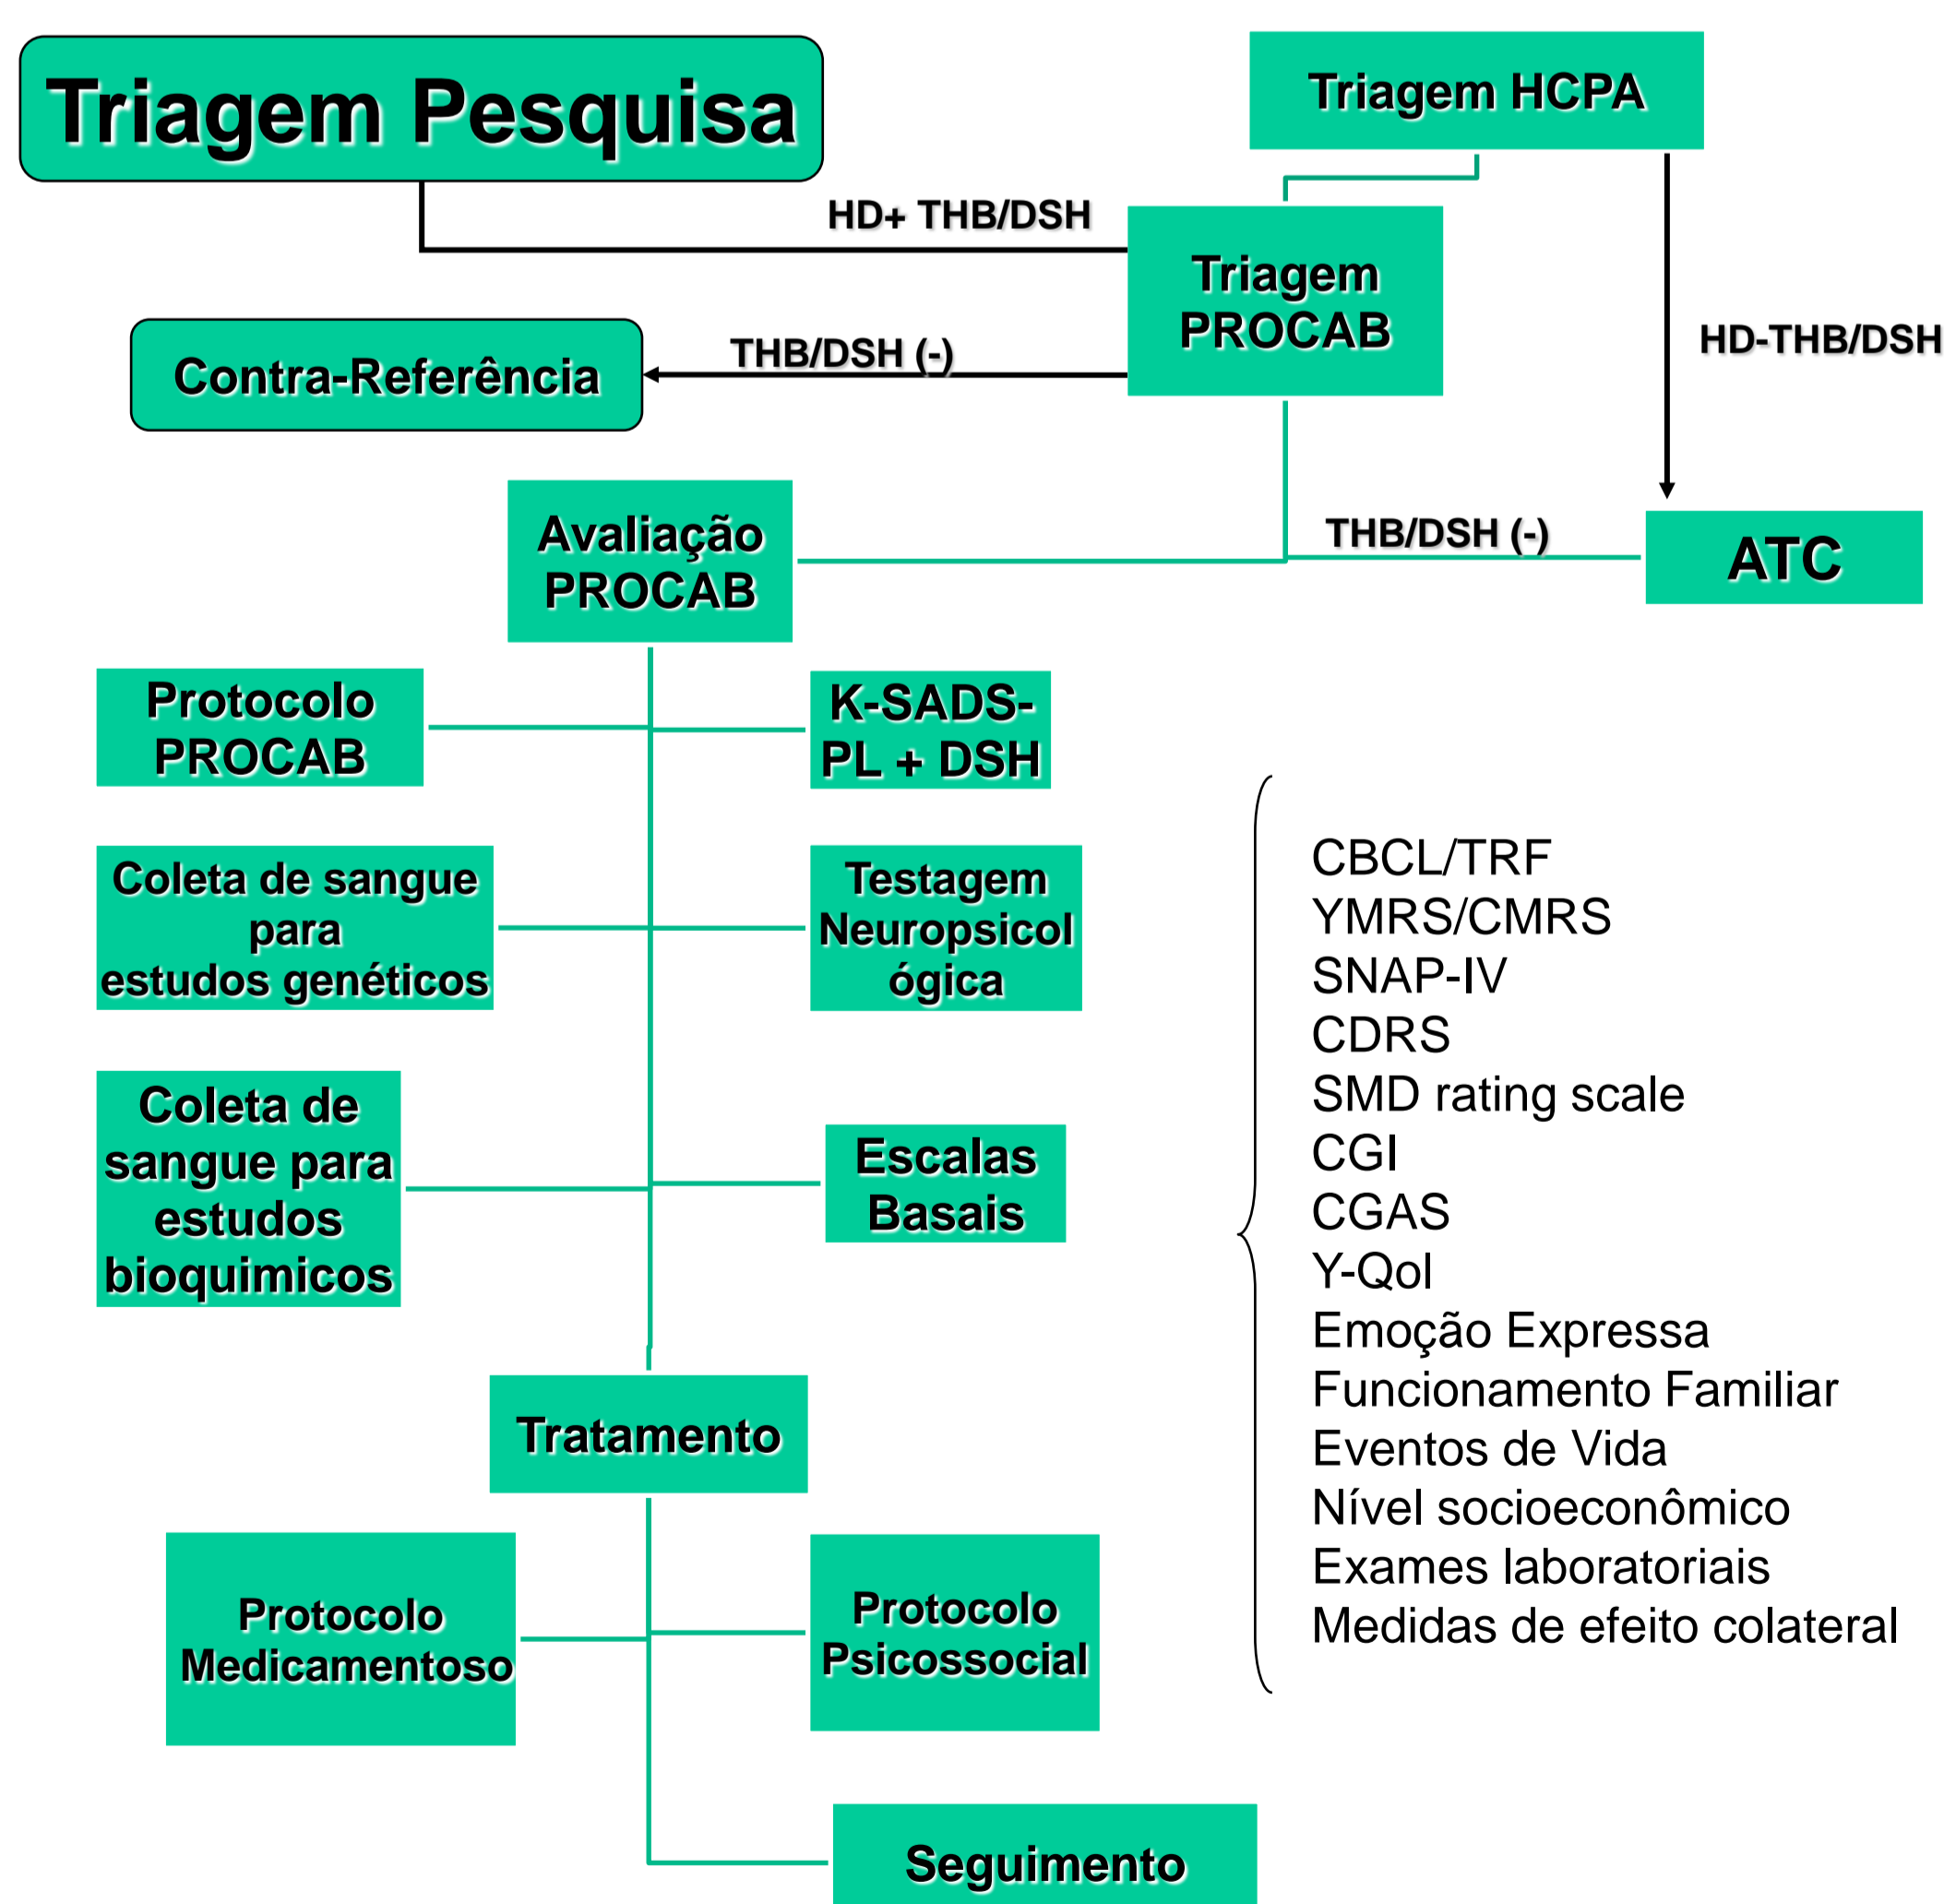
Triagem Pesquisa

Triagem HCPA

HD+ THB/DSH

Triagem PROCAB

HD-THB/DSH

Contra-Referência

THB/DSH (-)

Avaliação PROCAB

THB/DSH (-)

ATC

Protocolo PROCAB

K-SADS-PL + DSH

Coleta de sangue para estudos genéticos

Testagem Neuropsicológica

Coleta de sangue para estudos bioquimicos

Escalas Basais

CBCL/TRF
YMRS/CMRS
SNAP-IV
CDRS
SMD rating scale
CGI
CGAS
Y-Qol
Emoção Expressa
Funcionamento Familiar
Eventos de Vida
Nível socioeconômico
Exames laboratoriais
Medidas de efeito colateral

Tratamento

Protocolo Medicamentoso

Protocolo Psicossocial

Seguimento